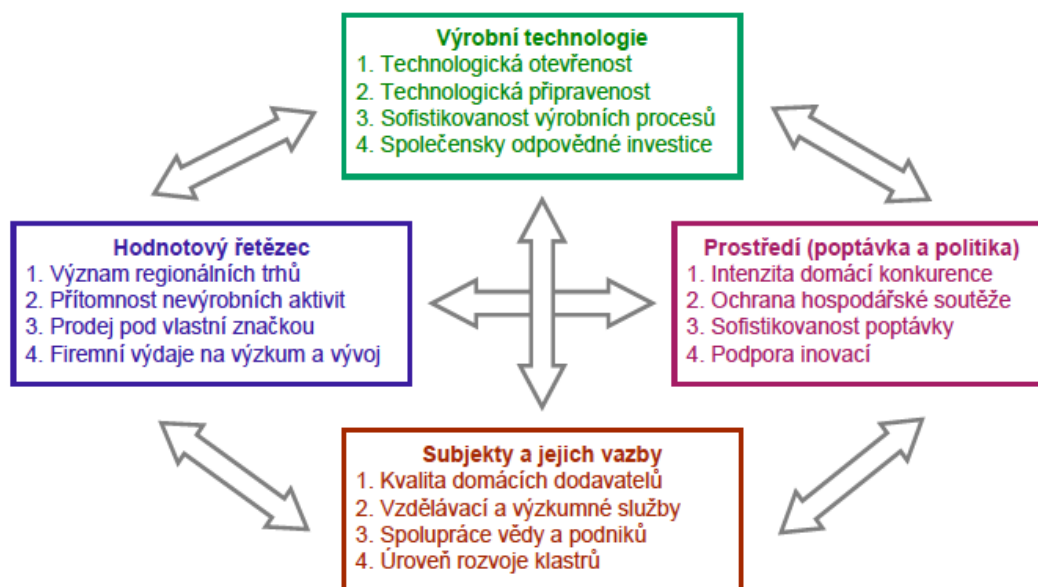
Výrobní technologie
1. Technologická otevřenost
2. Technologická připravenost
3. Sofistikovanost výrobních procesů
4. Společensky odpovědné investice

Hodnotový řetězec
1. Význam regionálních trhů
2. Přítomnost nevýrobních aktivit
3. Prodej pod vlastní značkou
4. Firemní výdaje na výzkum a vývoj

Prostředí (poptávka a politika)
1. Intenzita domácí konkurence
2. Ochrana hospodářské soutěže
3. Sofistikovanost poptávky
4. Podpora inovací

Subjekty a jejich vazby
1. Kvalita domácích dodavatelů
2. Vzdělávací a výzkumné služby
3. Spolupráce vědy a podniků
4. Úroveň rozvoje klastrů